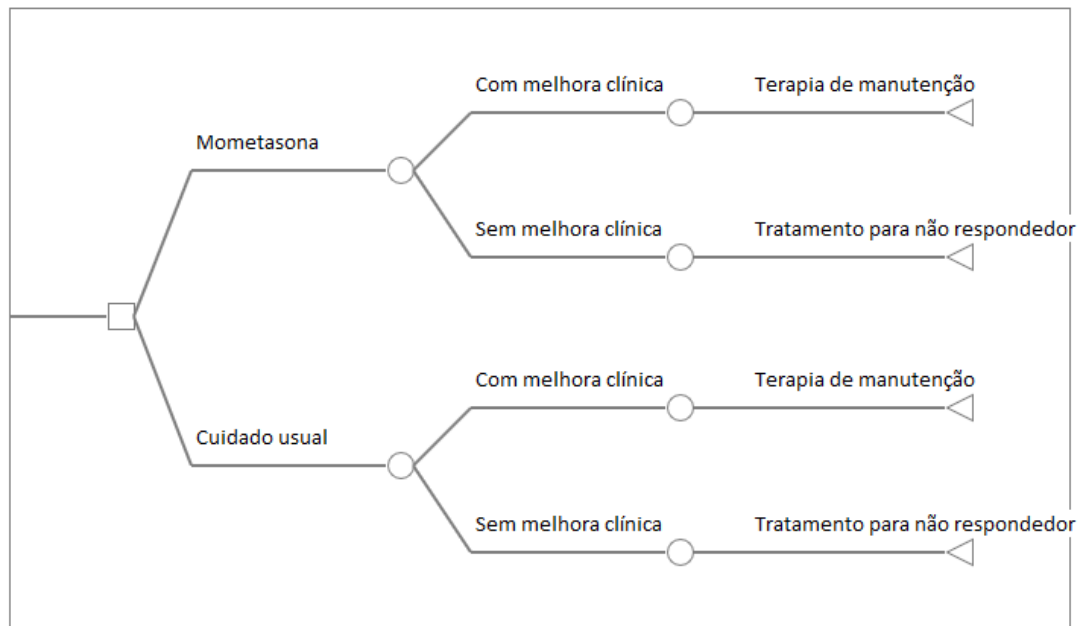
Mometasona
Com melhora clínica
Terapia de manutenção
Sem melhora clínica
Tratamento para não respondedor
Cuidado usual
Com melhora clínica
Terapia de manutenção
Sem melhora clínica
Tratamento para não respondedor